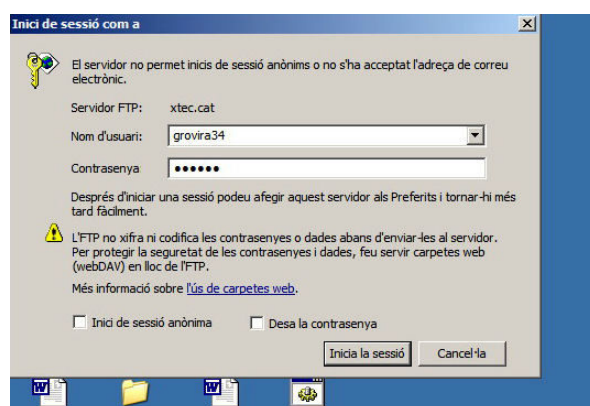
Inici de sessió com a

El servidor no permet inicis de sessió anònims o no s'ha acceptat l'adreça de correu electrònic.

Servidor FTP: xtec.cat

Nom d'usuari: grovira34

Contrasenya ••••••

Després d'iniciar una sessió podeu afegir aquest servidor als Preferits i tornar-hi més tard fàcilment.

L'FTP no xifra ni codifica les contrasenyes o dades abans d'enviar-les al servidor. Per protegir la seguretat de les contrasenyes i dades, feu servir carpetes web (webDAV) en lloc de l'FTP.

Més informació sobre l'ús de carpetes web.

Inici de sessió anònima

Desa la contrasenya

Inicia la sessió

Cancel·la